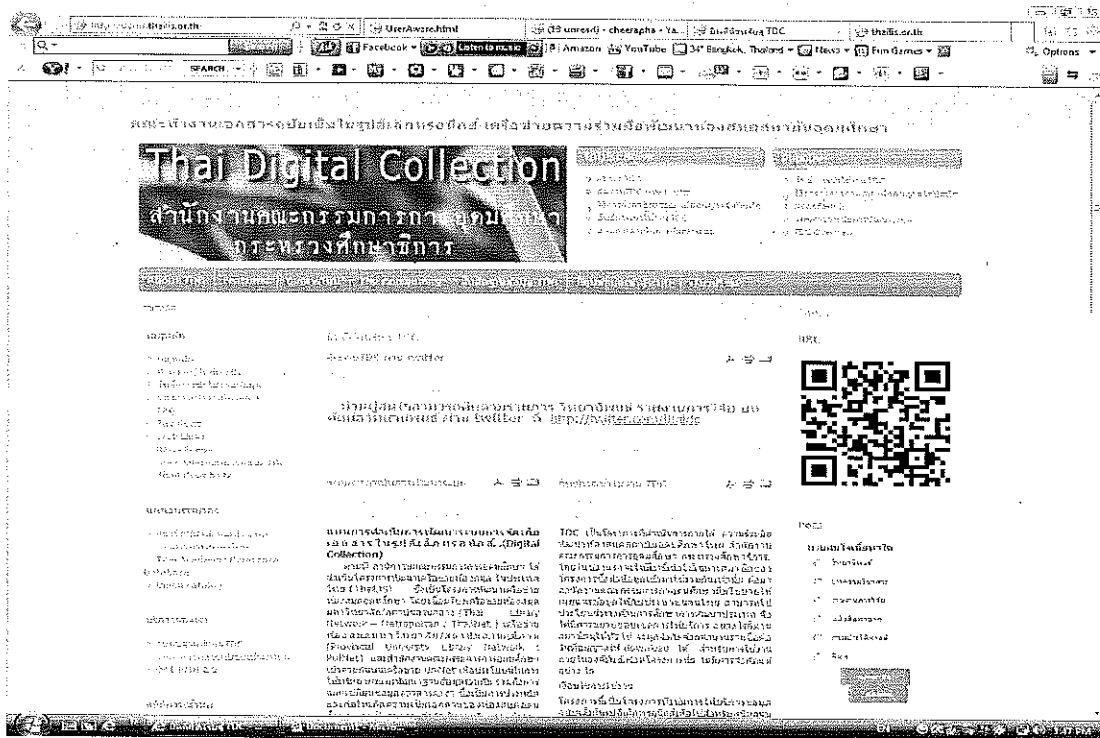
UserAward.html

(18 unread) - cheerapha - Ya...

thailis.or.th

Facebook

Listen to music

Amazon

YouTube

34° Bangkok, Thailand

News

Fun Games

Options

SEARCH

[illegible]

Thai Digital Collection

สำนักงานคณะกรรมการการอุดมศึกษา กระทรวงศึกษาธิการ

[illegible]

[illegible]

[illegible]

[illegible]

Collection)

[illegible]

TDC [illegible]

QR

Poll

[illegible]